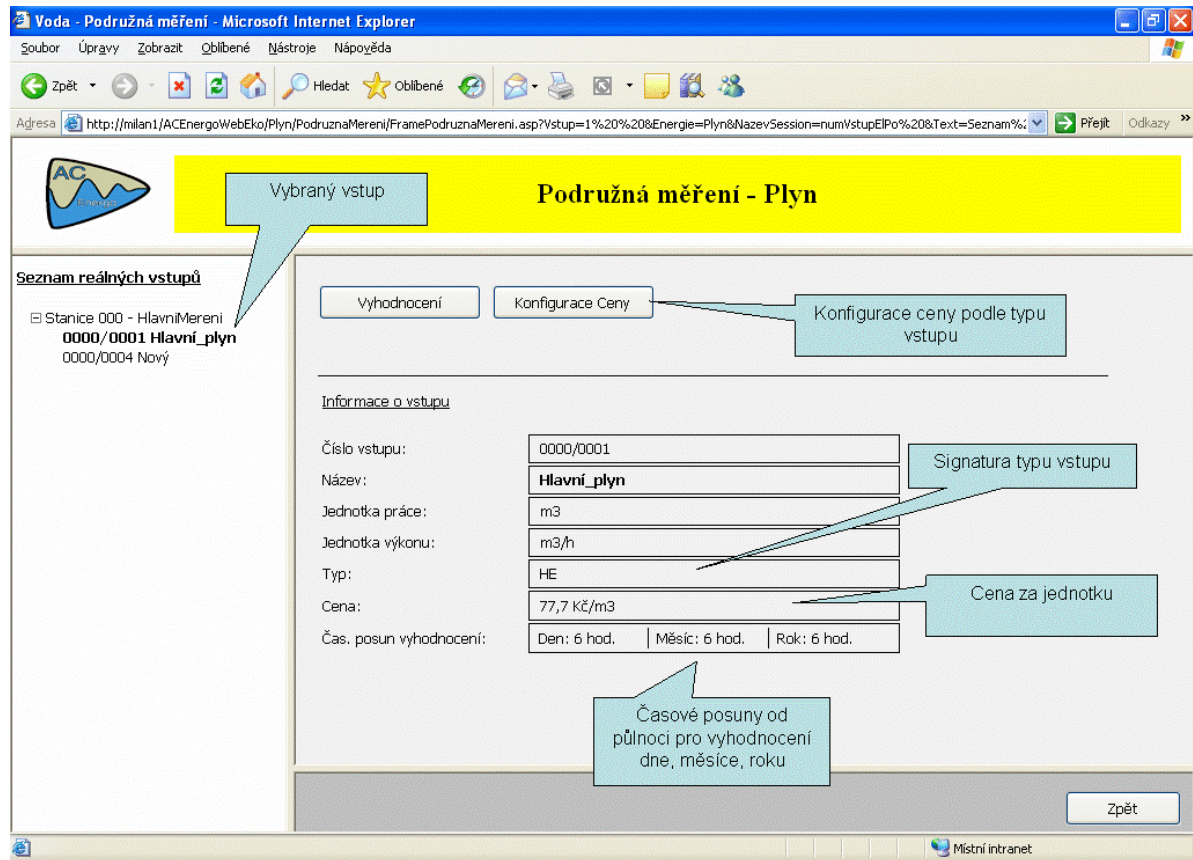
Voda - Podružná měření - Microsoft Internet Explorer

Soubor Úpravy Zobrazit Oblíbené Nástroje Nápověda

Zpět Hledat Oblíbené

Adresa http://milan1/ACEnergoWebEko/Plyn/PodruznaMereni/FramePodruznaMereni.asp?Vstup=1%20%20&Energie=Plyn&NazevSession=numVstupElPo%20&Text=Seznam%2 Přejít Odkazy

AC Energo

Vybraný vstup

Podružná měření - Plyn

Seznam reálných vstupů

Stanice 000 - HlavniMereni
0000/0001 Hlavní_plyn
0000/0004 Nový

Vyhodnocení

Konfigurace Ceny

Konfigurace ceny podle typu vstupu

Informace o vstupu

| | |
|---|---|
| Číslo vstupu: | 0000/0001 |
| Název: | Hlavní_plyn |
| Jednotka práce: | m3 |
| Jednotka výkonu: | m3/h |
| Typ: | HE |
| Cena: | 77,7 Kč/m3 |
| Čas. posun vyhodnocení: | Den: 6 hod. \| Měsíc: 6 hod. \| Rok: 6 hod. |

Signatura typu vstupu

Cena za jednotku

Časové posuny od půlnoci pro vyhodnocení dne, měsíce, roku

Zpět

Místní intranet